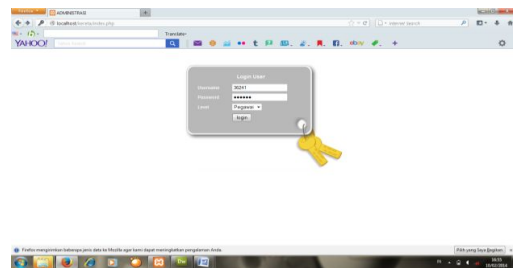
ADMINISTRASI
localhost/kereta/index.php
Translate
YAHOO!
ebay
Login User
Username 35261
Password ••••••
Level Pegawai
login
Firefox mengirimkan beberapa jenis data ke Mozilla agar kami dapat meningkatkan pengalaman Anda.
Pilih yang Saya Bagikan
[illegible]